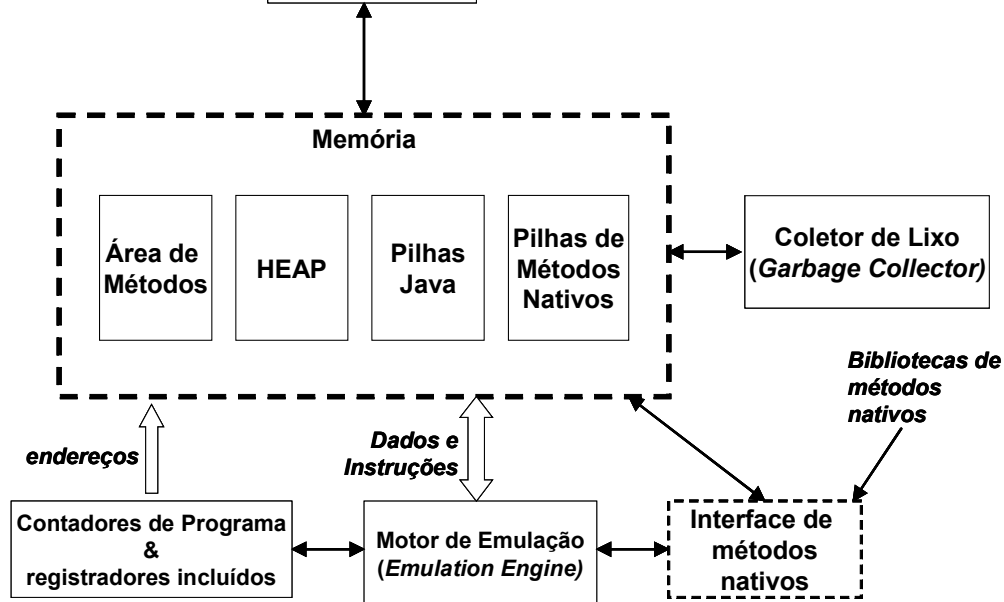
Memória

Área de Métodos

HEAP

Pilhas Java

Pilhas de Métodos Nativos

Coletor de Lixo (Garbage Collector)

Bibliotecas de métodos nativos

endereços

Dados e Instruções

Contadores de Programa & registradores incluídos

Motor de Emulação (Emulation Engine)

Interface de métodos nativos